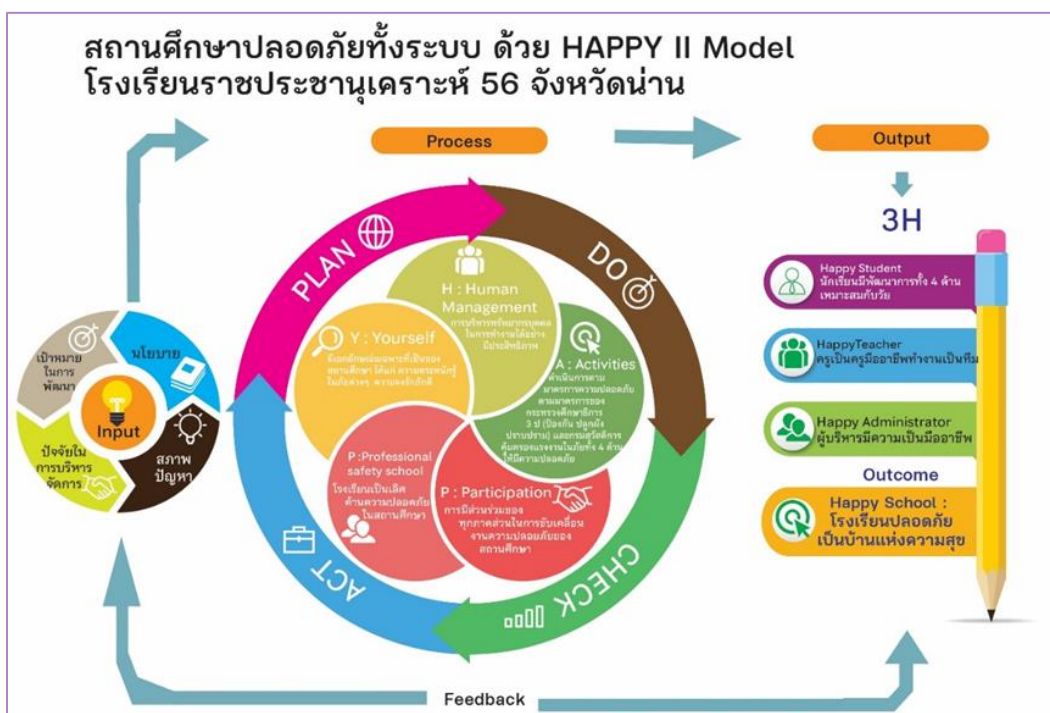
สถานศึกษาปลอดภัยทั้งระบบ ด้วย HAPPY II Model
โรงเรียนราชประชานุเคราะห์ 56 จังหวัดน่าน

Process

Output

3H

เป้าหมายในการพัฒนา
นโยบาย
Input
ปัจจัยในการบริหารจัดการ
สภาพปัญหา

PLAN
DO
CHECK
ACT

H : Human Management
การบริหารทรัพยากรบุคคลในการทำงานได้อย่างมีประสิทธิภาพ

Y : Yourself
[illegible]

A : Activities
ดำเนินการตามมาตรการความปลอดภัย ตามมาตรการของกระทรวงศึกษาธิการ 3 ป (ป้องกัน ปลูกฝัง ปราบปราม) และกรมสุขภาพจิต คุ้มครองแรงงานในมิติทั้ง 4 ด้านให้มีความปลอดภัย

P :Professional safety school
โรงเรียนเป็นเลิศด้านความปลอดภัยในสถานศึกษา

P : Participation
การมีส่วนร่วมของทุกภาคส่วนในการขับเคลื่อนงานความปลอดภัยของสถานศึกษา

Happy Student
นักเรียนมีพัฒนาการทั้ง 4 ด้าน เหมาะสมกับวัย

HappyTeacher
ครูเป็นครูมืออาชีพทำงานเป็นทีม

Happy Administrator
ผู้บริหารมีความเป็นมืออาชีพ

Outcome

Happy School :
โรงเรียนปลอดภัย
เป็นบ้านแห่งความสุข

Feedback